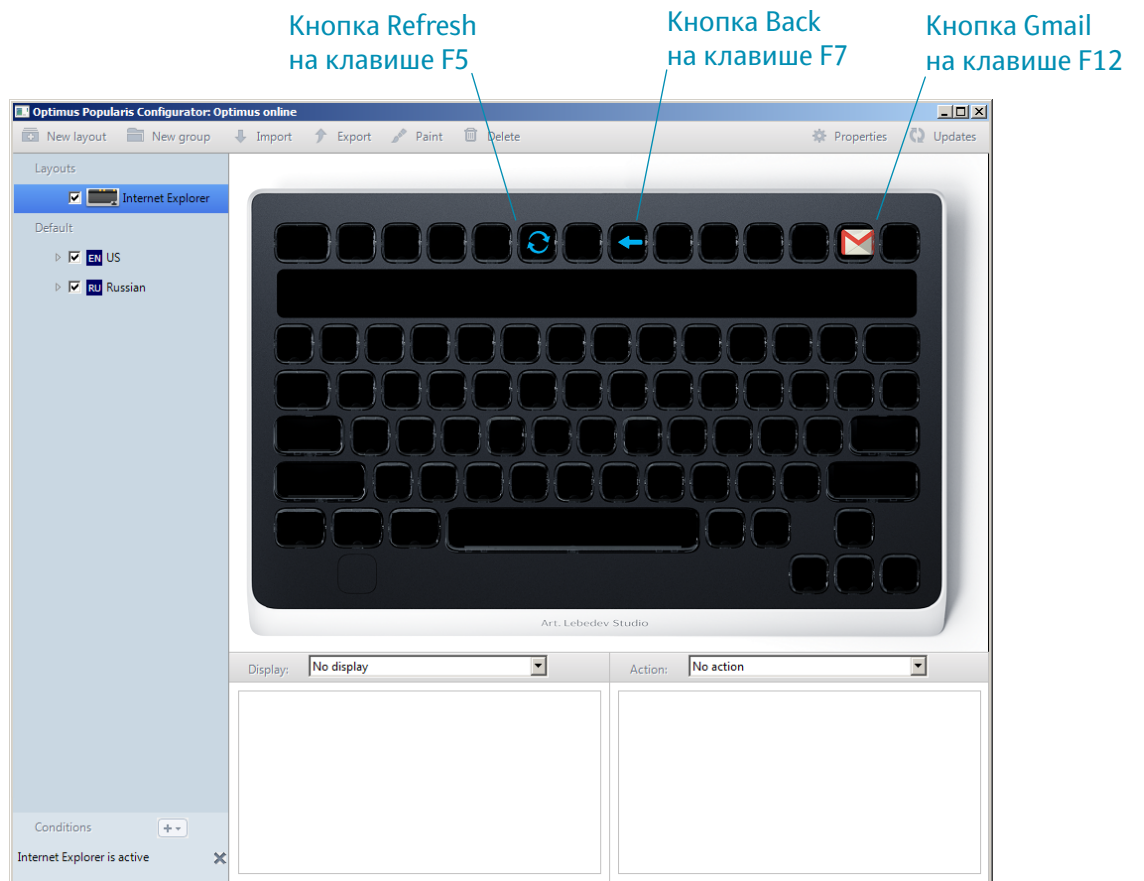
Кнопка Refresh на клавише F5

Кнопка Back на клавише F7

Кнопка Gmail на клавише F12

Optimus Popularis Configurator: Optimus online

New layout New group Import Export Paint Delete Properties Updates

Layouts

Internet Explorer

Default

EN US

RU Russian

Art. Lebedev Studio

Display: No display

Action: No action

Conditions

Internet Explorer is active